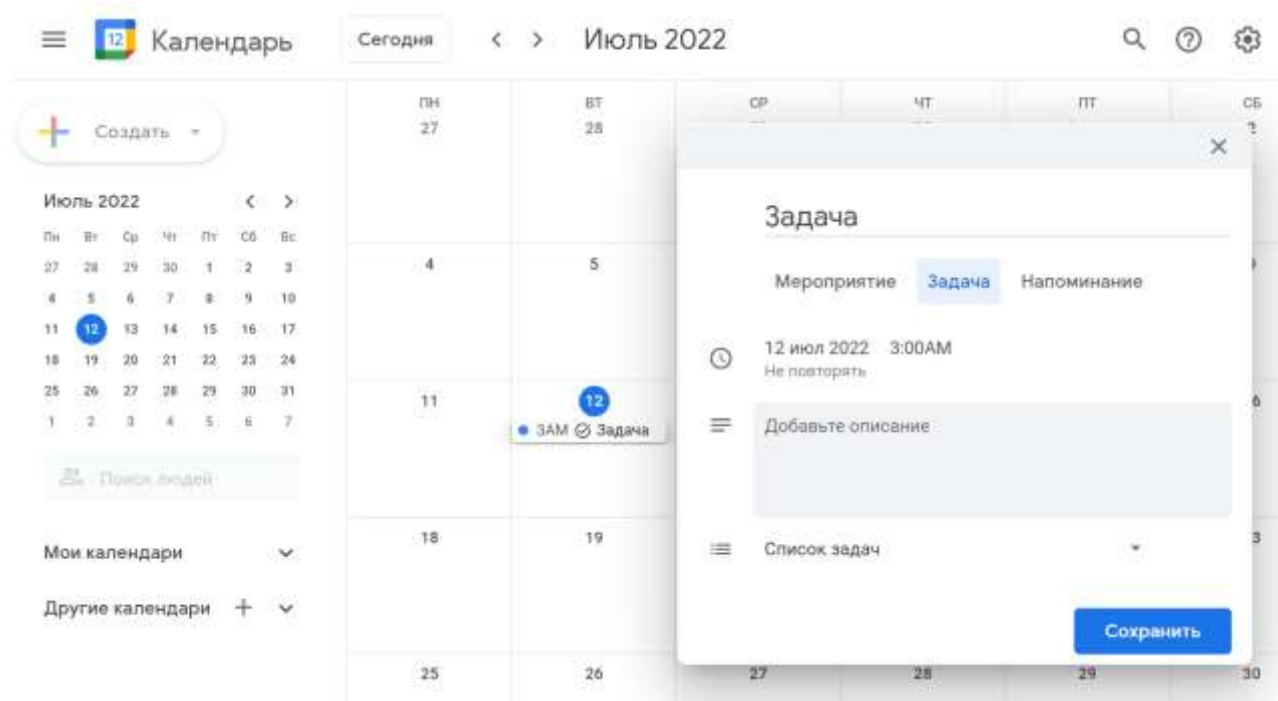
12 Календарь Сегодня < > Июль 2022

Создать

Июль 2022 < >

| Пн | Вт | Ср | Чт | Пт | Сб | Вс |
|---|---|---|---|---|---|---|
| 27 | 28 | 29 | 30 | 1 | 2 | 3 |
| 4 | 5 | 6 | 7 | 8 | 9 | 10 |
| 11 | 12 | 13 | 14 | 15 | 16 | 17 |
| 18 | 19 | 20 | 21 | 22 | 23 | 24 |
| 25 | 26 | 27 | 28 | 29 | 30 | 31 |
| 1 | 2 | 3 | 4 | 5 | 6 | 7 |

Поиск людей

Мои календари

Другие календари +

| ПН | ВТ | СР | ЧТ | ПТ | СБ |
|---|---|---|---|---|---|
| 27 | 28 | | | | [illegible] |
| 4 | 5 | | | | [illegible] |
| 11 | 12 • 3AM Задача | | | | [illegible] |
| 18 | 19 | | | | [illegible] |
| 25 | 26 | 27 | 28 | 29 | 30 |

×

Задача

Мероприятие Задача Напоминание

12 июл 2022 3:00AM
Не повторять

Добавьте описание

Список задач

Сохранить